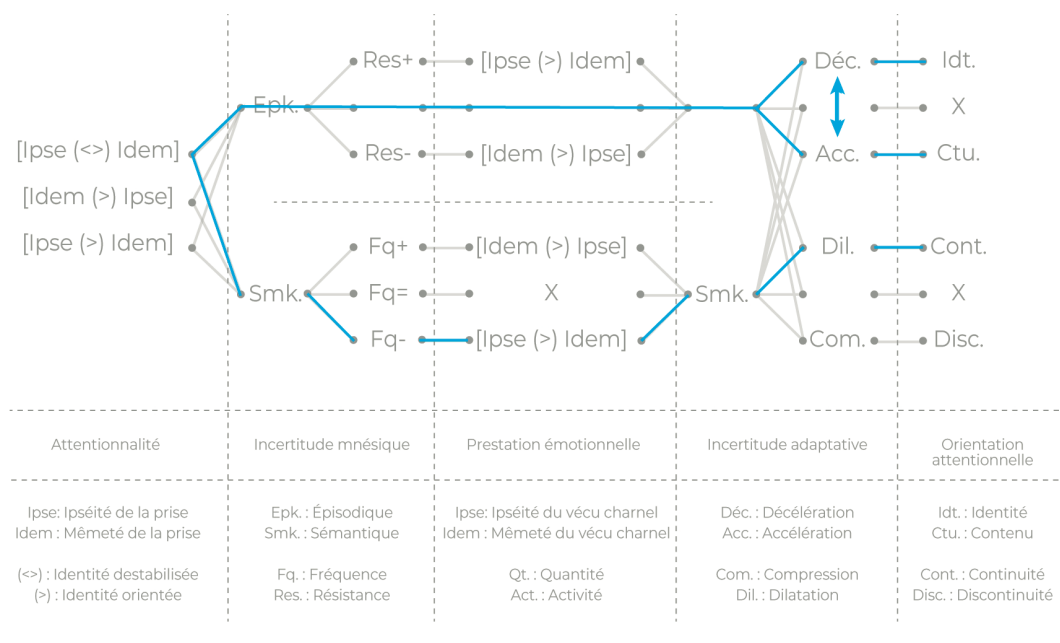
[Ipse (<>) Idem]
[Idem (>) Ipse]
[Ipse (>) Idem]

Epk.
Smk.

Res+
Res-
Fq+
Fq=
Fq-

[Ipse (>) Idem]
[Idem (>) Ipse]
[Idem (>) Ipse]
X
[Ipse (>) Idem]

Smk.

Déc.
Acc.
Dil.
Com.

Idt.
X
Ctu.
Cont.
X
Disc.

| Attentionnalité | Incertitude mnésique | Prestation émotionnelle | Incertitude adaptative | Orientation attentionnelle |
|---|---|---|---|---|
| Ipse: Ipséité de la prise<br>Idem : Mêmeté de la prise<br><br>(<>) : Identité destabilisée<br>(>) : Identité orientée | Epk. : Épisodique<br>Smk. : Sémantique<br><br>Fq. : Fréquence<br>Res. : Résistance | Ipse: Ipséité du vécu charnel<br>Idem : Mêmeté du vécu charnel<br><br>Qt. : Quantité<br>Act. : Activité | Déc. : Décélération<br>Acc. : Accélération<br><br>Com. : Compression<br>Dil. : Dilatation | Idt. : Identité<br>Ctu. : Contenu<br><br>Cont. : Continuité<br>Disc. : Discontinuité |